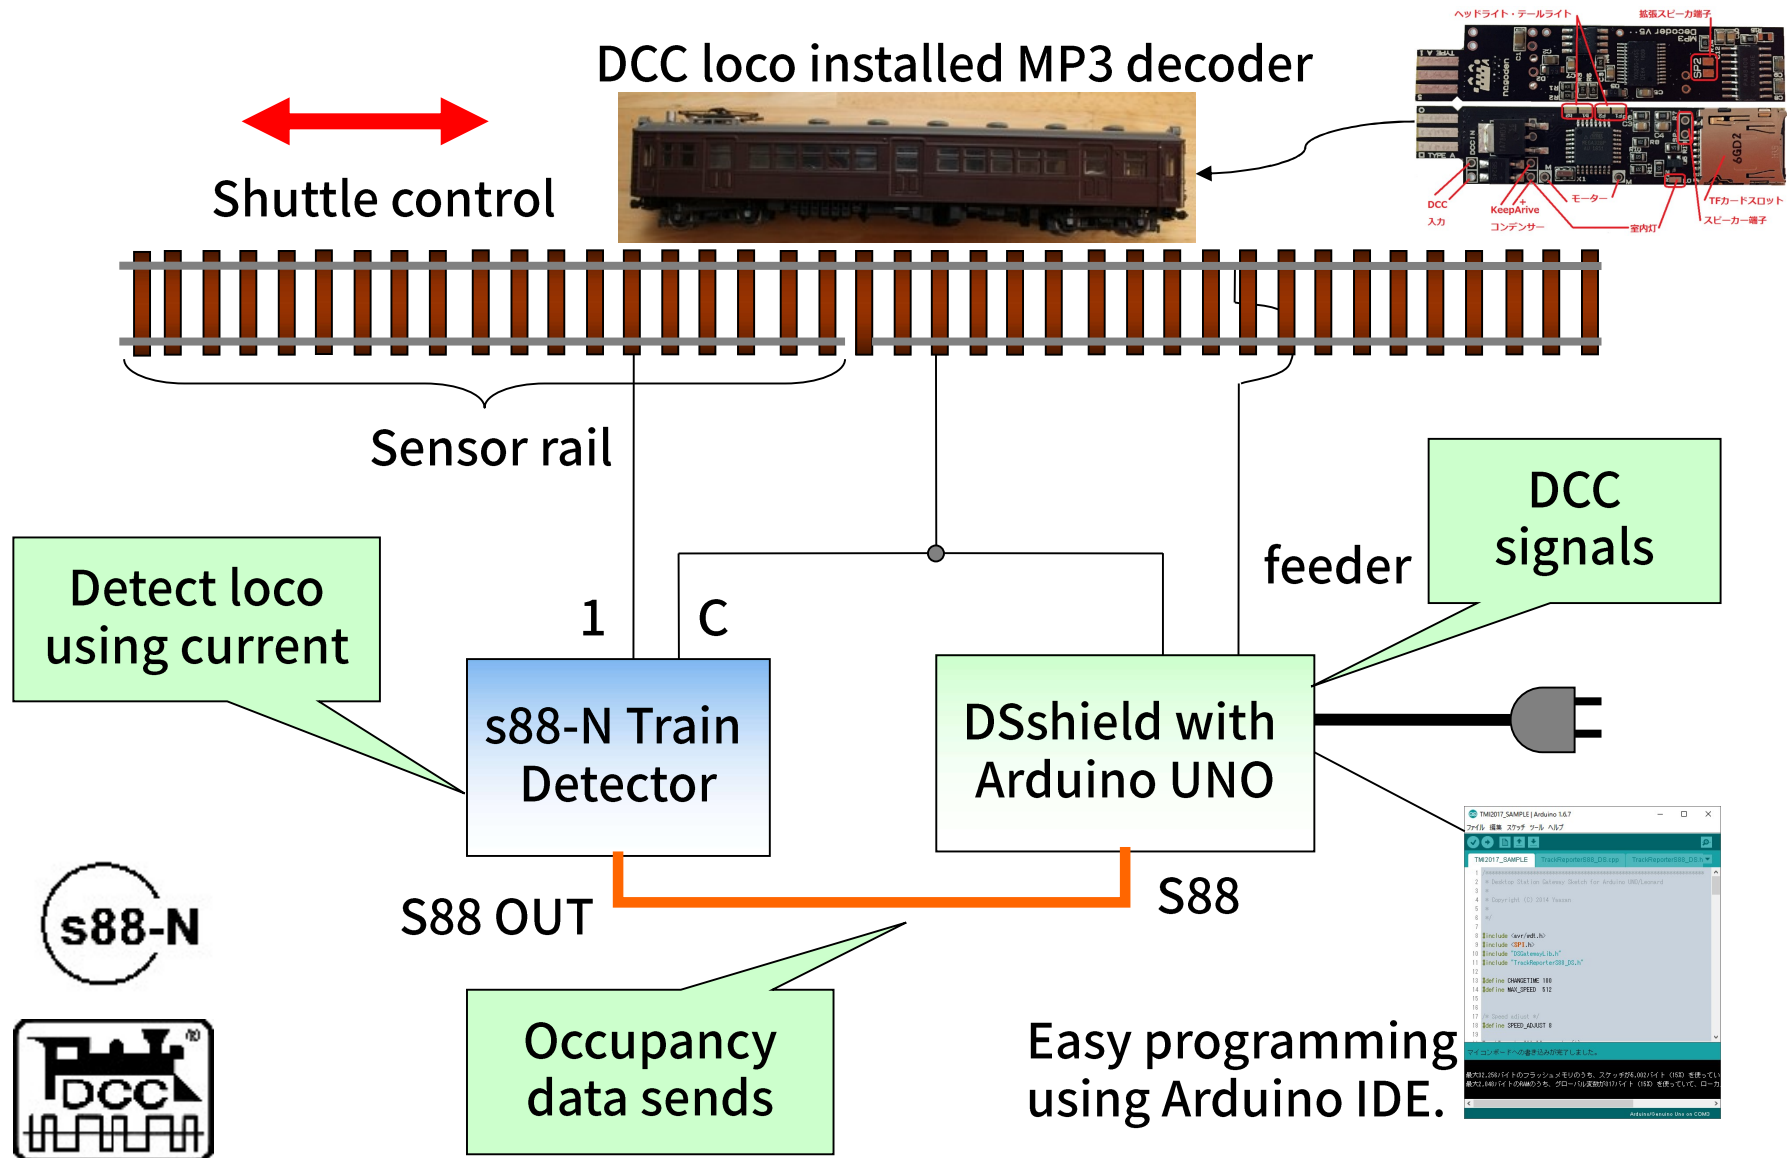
DCC loco installed MP3 decoder

Shuttle control

ヘッドライト・テールライト

拡張スピーカ端子

DCC 入力

KeepArive コンデンサー

モーター

室内灯

TFカードスロット

スピーカー端子

Sensor rail

feeder

DCC signals

Detect loco using current

1

C

s88-N Train Detector

DSshield with Arduino UNO

S88 OUT

S88

s88-N

DCC

Occupancy data sends

Easy programming using Arduino IDE.